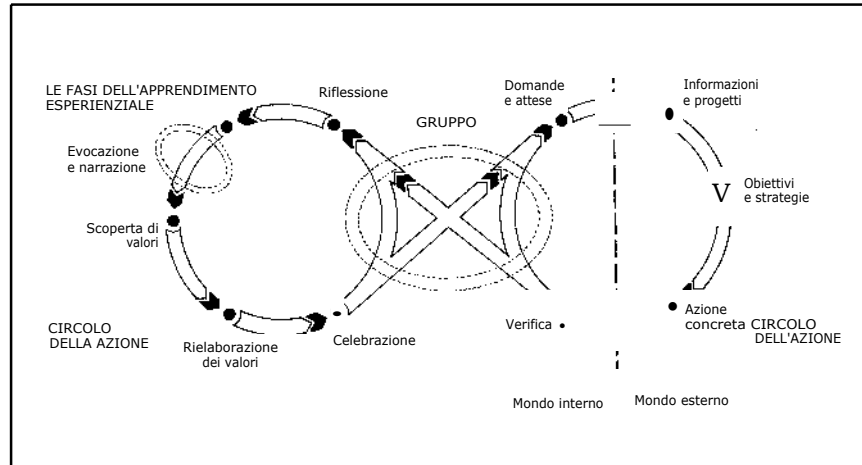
LE FASI DELL'APPRENDIMENTO ESPERIENZIALE

Riflessione

Domande e attese

Informazioni e progetti

GRUPPO

Evocazione e narrazione

V

Obiettivi e strategie

Scoperta di valori

CIRCOLO DELLA AZIONE

Rielaborazione dei valori

Celebrazione

Verifica

Azione concreta CIRCOLO DELL'AZIONE

Mondo interno

Mondo esterno